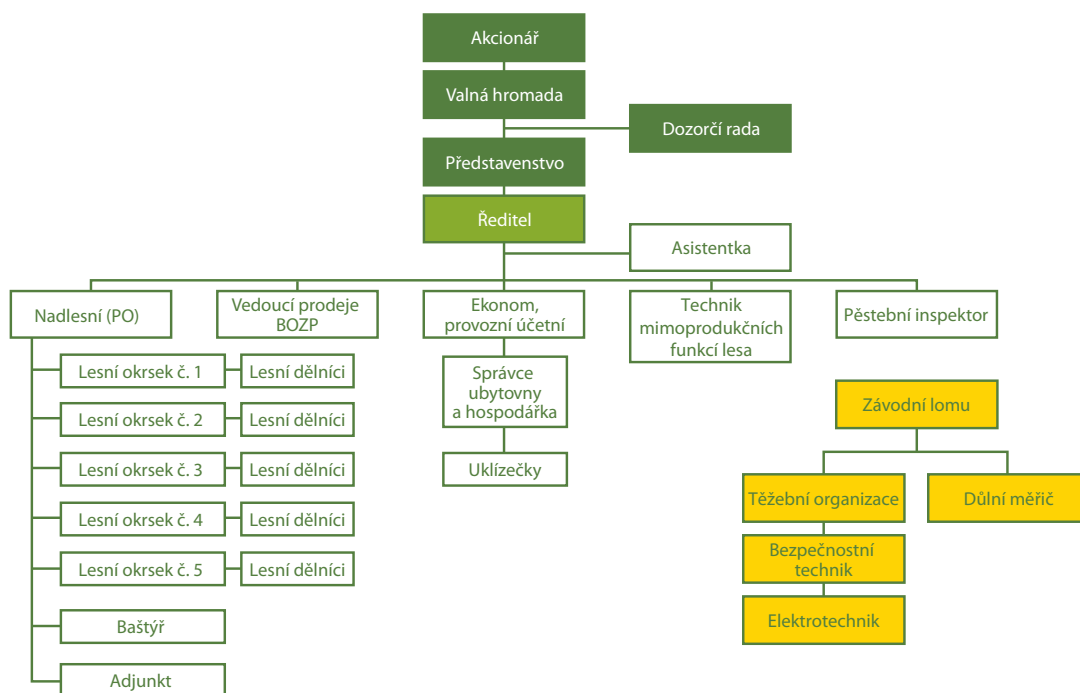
Akcionář

Valná hromada

Dozorčí rada

Představenstvo

Ředitel

Asistentka

Nadlesní (PO)

Vedoucí prodeje BOZP

Ekonom, provozní účetní

Technik mimoprodukčních funkcí lesa

Pěstební inspektor

Lesní okrsek č. 1

Lesní dělníci

Lesní okrsek č. 2

Lesní dělníci

Lesní okrsek č. 3

Lesní dělníci

Lesní okrsek č. 4

Lesní dělníci

Lesní okrsek č. 5

Lesní dělníci

Baštýř

Adjunkt

Správce ubytovny a hospodářka

Uklízečky

Závodní lomu

Těžební organizace

Důlní měřič

Bezpečnostní technik

Elektrotechnik